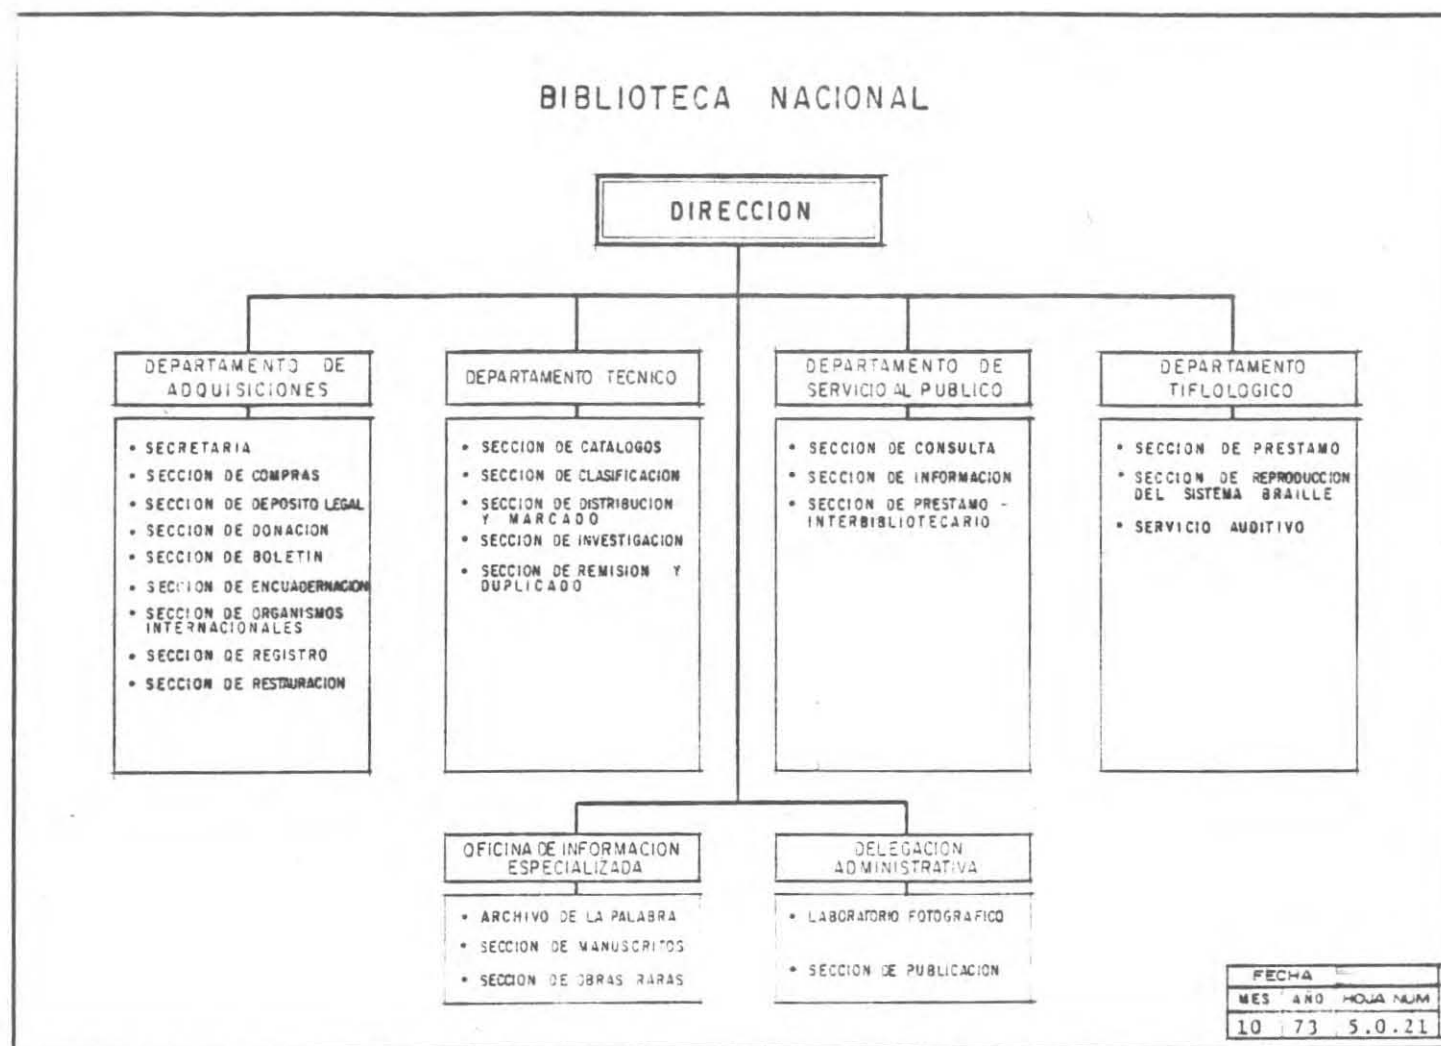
BIBLIOTECA NACIONAL

DIRECCION

DEPARTAMENTO DE ADQUISICIONES

• SECRETARIA
• SECCION DE COMPRAS
• SECCION DE DEPOSITO LEGAL
• SECCION DE DONACION
• SECCION DE BOLETIN
• SECCION DE ENCUADERNACION
• SECCION DE ORGANISMOS INTERNACIONALES
• SECCION DE REGISTRO
• SECCION DE RESTAURACION

DEPARTAMENTO TECNICO

• SECCION DE CATALOGOS
• SECCION DE CLASIFICACION
• SECCION DE DISTRIBUCION Y MARCADO
• SECCION DE INVESTIGACION
• SECCION DE REMISION Y DUPLICADO

DEPARTAMENTO DE SERVICIO AL PUBLICO

• SECCION DE CONSULTA
• SECCION DE INFORMACION
• SECCION DE PRESTAMO - INTERBIBLIOTECARIO

DEPARTAMENTO TIFLOLOGICO

• SECCION DE PRESTAMO
• SECCION DE REPRODUCCION DEL SISTEMA BRAILLE
• SERVICIO AUDITIVO

OFICINA DE INFORMACION ESPECIALIZADA

• ARCHIVO DE LA PALABRA
• SECCION DE MANUSCRITOS
• SECCION DE OBRAS RARAS

DELEGACION ADMINISTRATIVA

• LABORATORIO FOTOGRAFICO
• SECCION DE PUBLICACION

| FECHA | | |
|---|---|---|
| MES | AÑO | HOJA NUM |
| 10 | 73 | 5.0.21 |